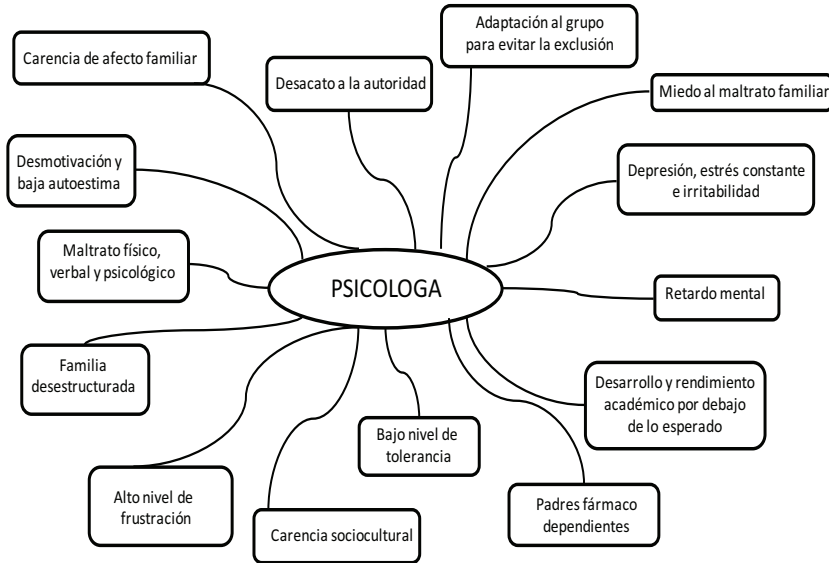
PSICOLOGA

Carencia de afecto familiar

Desacato a la autoridad

Adaptación al grupo para evitar la exclusión

Miedo al maltrato familiar

Desmotivación y baja autoestima

Depresión, estrés constante e irritabilidad

Maltrato físico, verbal y psicológico

Retardo mental

Familia desestructurada

Desarrollo y rendimiento académico por debajo de lo esperado

Bajo nivel de tolerancia

Alto nivel de frustración

Padres fármaco dependientes

Carencia sociocultural